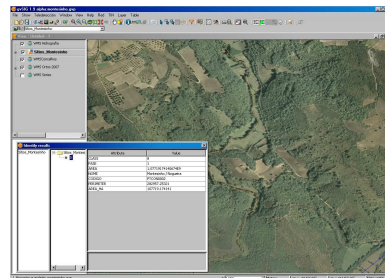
gvSIG 1.9 alpha:montesinho.gvp

File Show Selection Window View Help Tool Tilt Layer Table

Sitios_Montesinho

WMS Hidrografia

Sitios_Montesinho

WMS Concelhos

WMS Orto 2007

WMS Sitios

Identify results

Sitios_Montesinho

Sitios_Montesin

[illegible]

| Attribute | Value |
|---|---|
| CLASS | 8 |
| FACE | 1 |
| AREA | 1.07759E+08 |
| NOME | Montesinho / Nogueira |
| CODIGO | PTCON0002 |
| PERIMETER | 262957.25511 |
| AREA_HA | 107759.179445 |